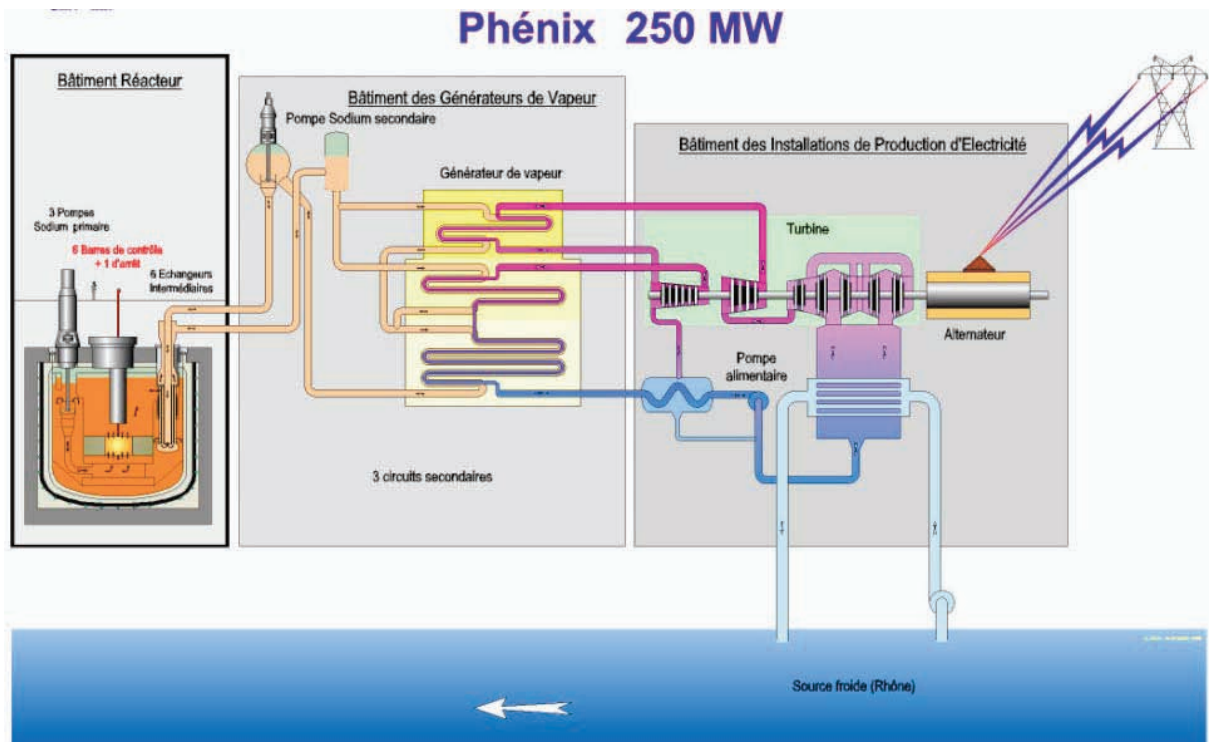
Phénix 250 MW

Bâtiment Réacteur

3 Pompes Sodium primaire

6 Barres de contrôle + 1 d'arrêt

6 Echangeurs Intermédiaires

Bâtiment des Générateurs de Vapeur

Pompe Sodium secondaire

Générateur de vapeur

3 circuits secondaires

Bâtiment des Installations de Production d'Electricité

Turbine

Alternateur

Pompe alimentaire

Source froide (Rhône)